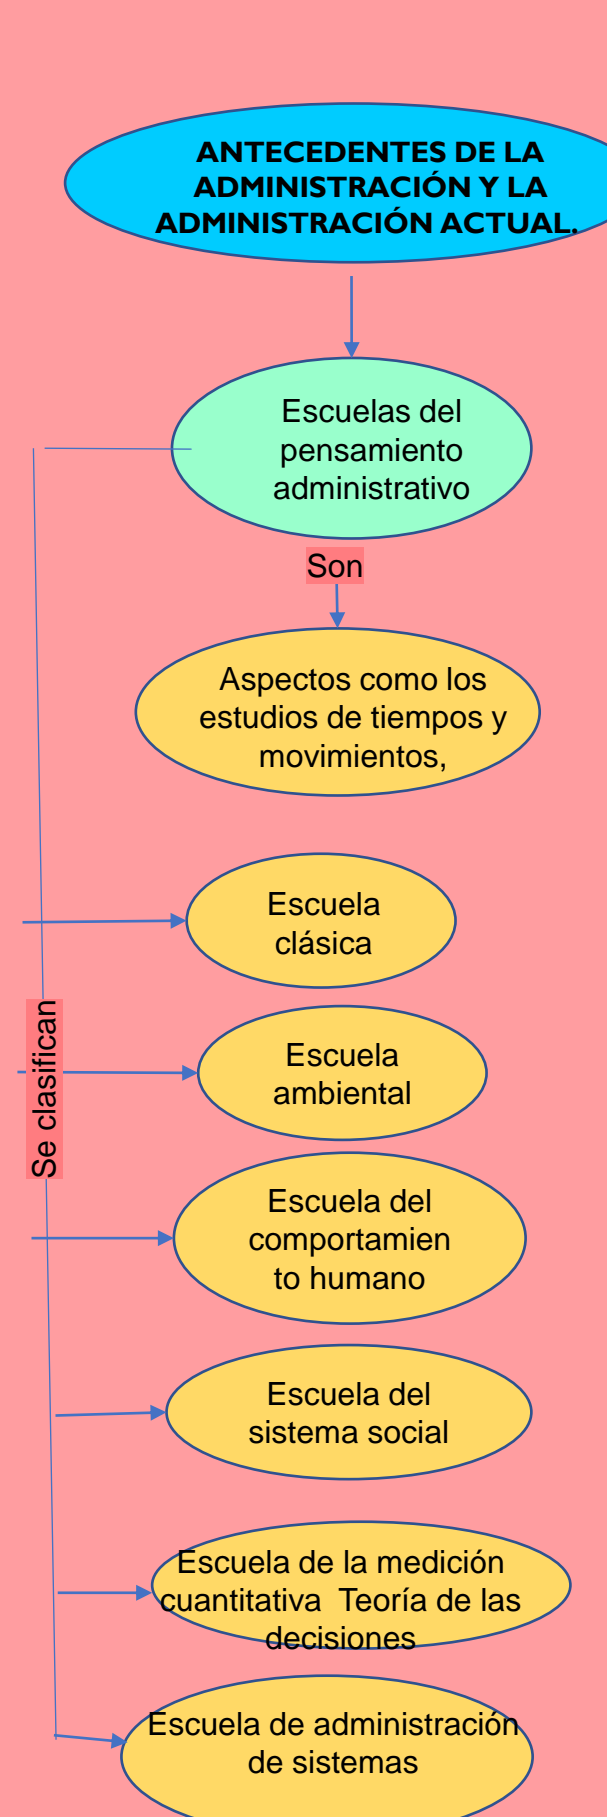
ANTECEDENTES DE LA ADMINISTRACIÓN Y LA ADMINISTRACIÓN ACTUAL.

Escuelas del pensamiento administrativo

Son

Aspectos como los estudios de tiempos y movimientos,

Se clasifican

Escuela clásica

Escuela ambiental

Escuela del comportamien to humano

Escuela del sistema social

Escuela de la medición cuantitativa Teoría de las decisiones

Escuela de administración de sistemas